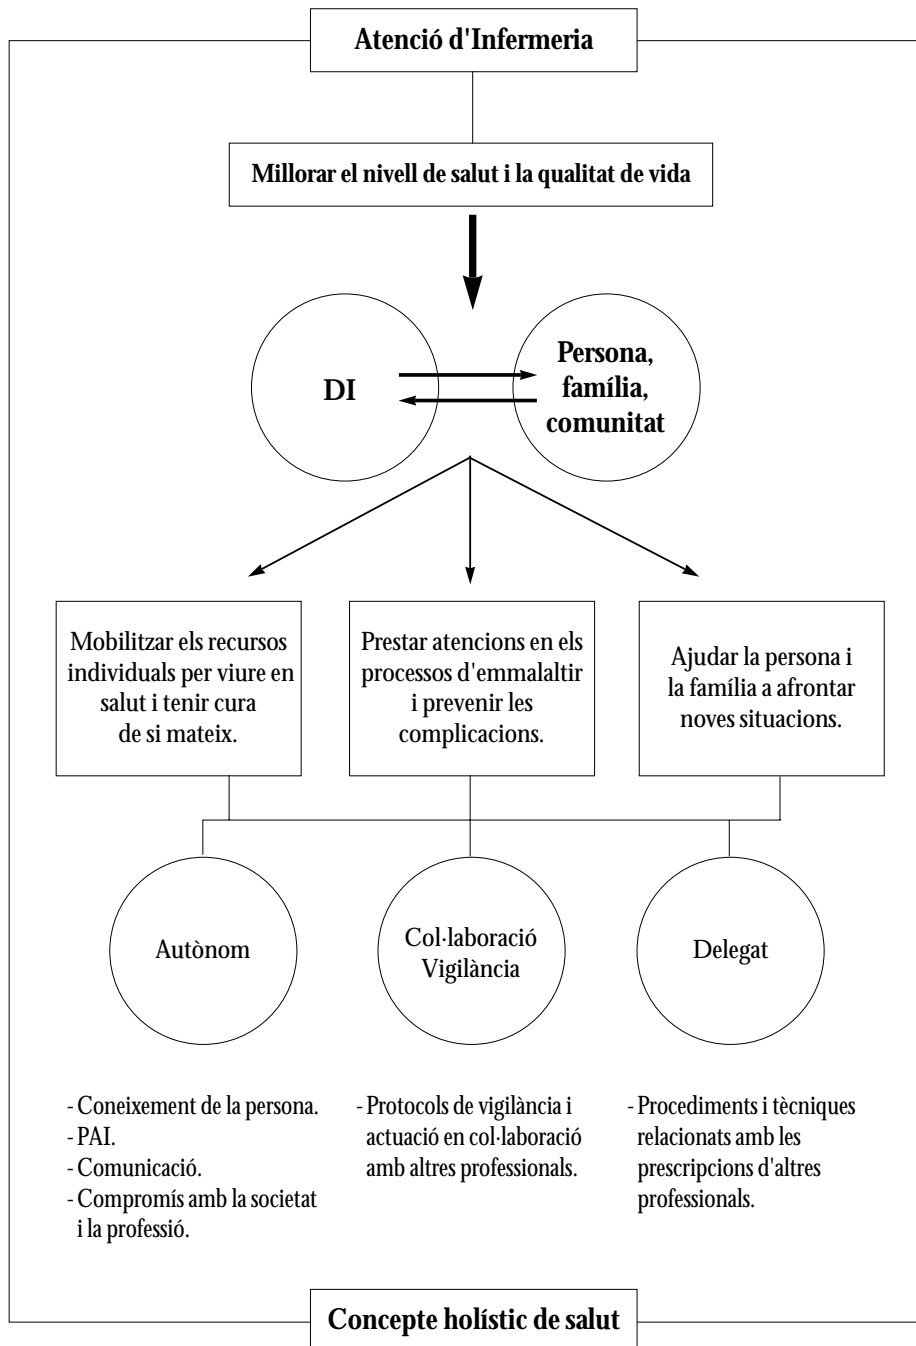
Atenció d'Infermeria

Millorar el nivell de salut i la qualitat de vida

DI

Persona, família, comunitat

Mobilitzar els recursos individuals per viure en salut i tenir cura de si mateix.

Prestar atencions en els processos d'emmalaltir i prevenir les complicacions.

Ajudar la persona i la família a afrontar noves situacions.

Autònom

Col·laboració Vigilància

Delegat

- Coneixement de la persona.
- PAI.
- Comunicació.
- Compromís amb la societat i la professió.

- Protocols de vigilància i actuació en col·laboració amb altres professionals.

- Procediments i tècniques relacionats amb les prescripcions d'altres professionals.

Concepte holístic de salut